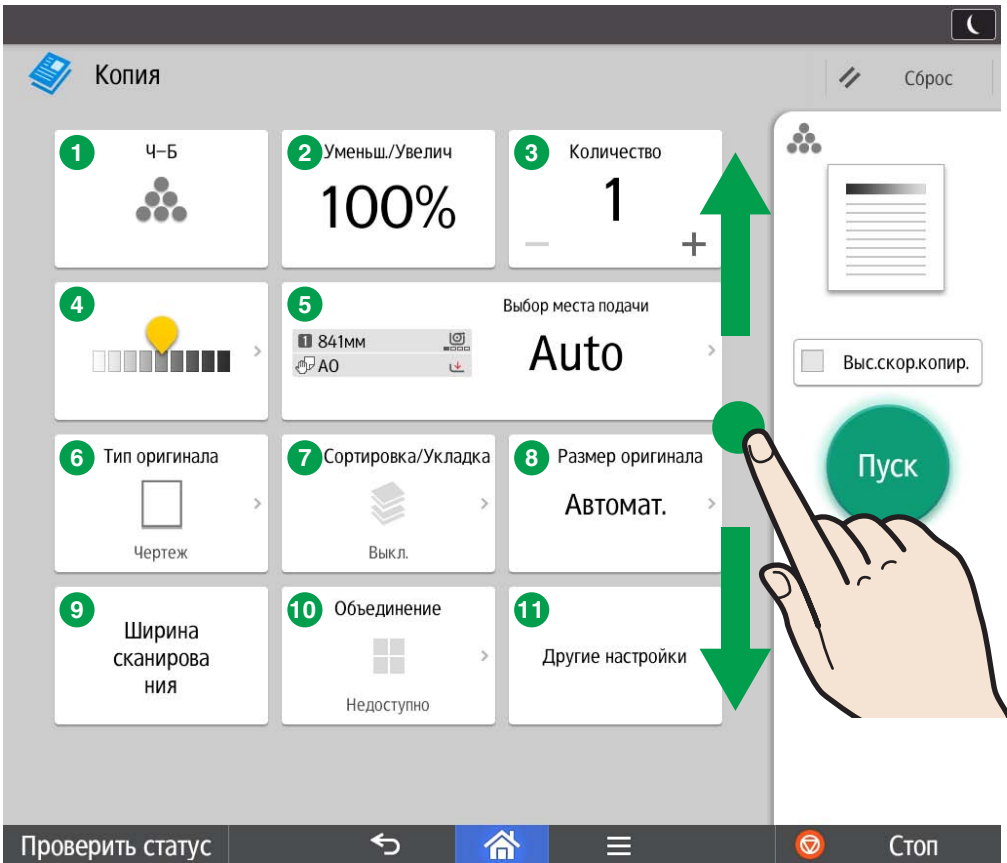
Копия

Сброс

1 Ч–Б

2 Уменьш./Увелич
100%

3 Количество
1
–
+

4

5 Выбор места подачи
1 841мм
A0
Auto

Выс.скор.копир.

Пуск

6 Тип оригинала
Чертеж

7 Сортировка/Укладка
Выкл.

8 Размер оригинала
Автомат.

9 Ширина сканирова ния

10 Объединение
Недоступно

11 Другие настройки

Проверить статус

Стоп